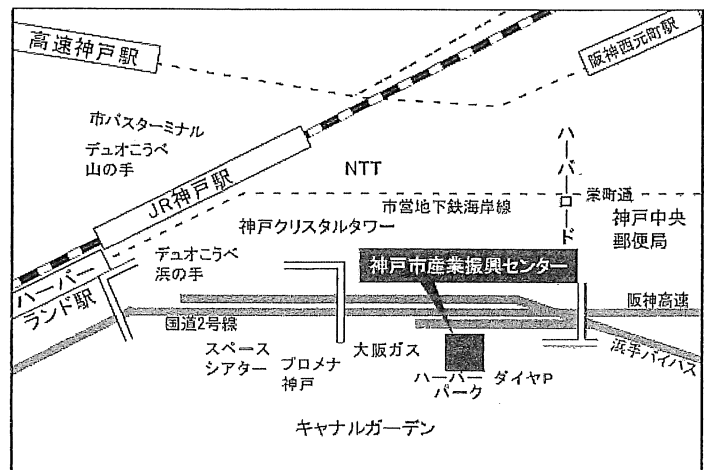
高速神戸駅

阪神西元町駅

市バスターミナル

デュオこうべ
山の手

NTT

JR神戸駅

ハーバーロード

栄町通

市営地下鉄海岸線

神戸中央
郵便局

神戸クリスタルタワー

デュオこうべ
浜の手

神戸市産業振興センター

ハーバーランド駅

阪神高速

国道2号線

スペース
シアター

プロメナ
神戸

大阪ガス

浜手バイパス

ハーバー
パーク

ダイヤP

キャナルガーデン